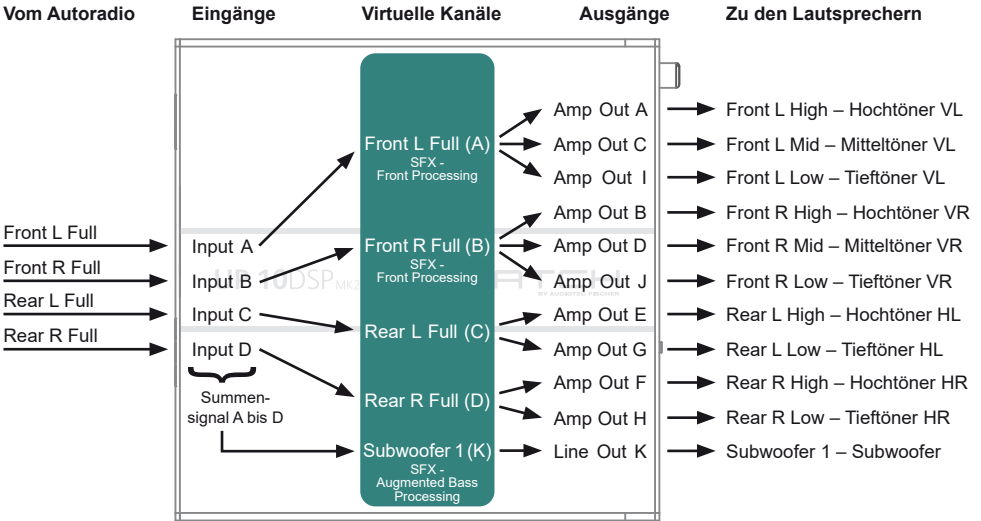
Vom Autoradio

Eingänge

Virtuelle Kanäle

Ausgänge

Zu den Lautsprechern

Front L Full

Front R Full

Rear L Full

Rear R Full

Input A

Input B

Input C

Input D

Summensignal A bis D

Front L Full (A)
SFX - Front Processing

Front R Full (B)
SFX - Front Processing

Rear L Full (C)

Rear R Full (D)

Subwoofer 1 (K)
SFX - Augmented Bass Processing

Amp Out A

Amp Out C

Amp Out I

Amp Out B

Amp Out D

Amp Out J

Amp Out E

Amp Out G

Amp Out F

Amp Out H

Line Out K

Front L High – Hochtöner VL

Front L Mid – Mitteltöner VL

Front L Low – Tieftöner VL

Front R High – Hochtöner VR

Front R Mid – Mitteltöner VR

Front R Low – Tieftöner VR

Rear L High – Hochtöner HL

Rear L Low – Tieftöner HL

Rear R High – Hochtöner HR

Rear R Low – Tieftöner HR

Subwoofer 1 – Subwoofer

HP 10DSP MK2

BY AUDIOTEC FISCHER